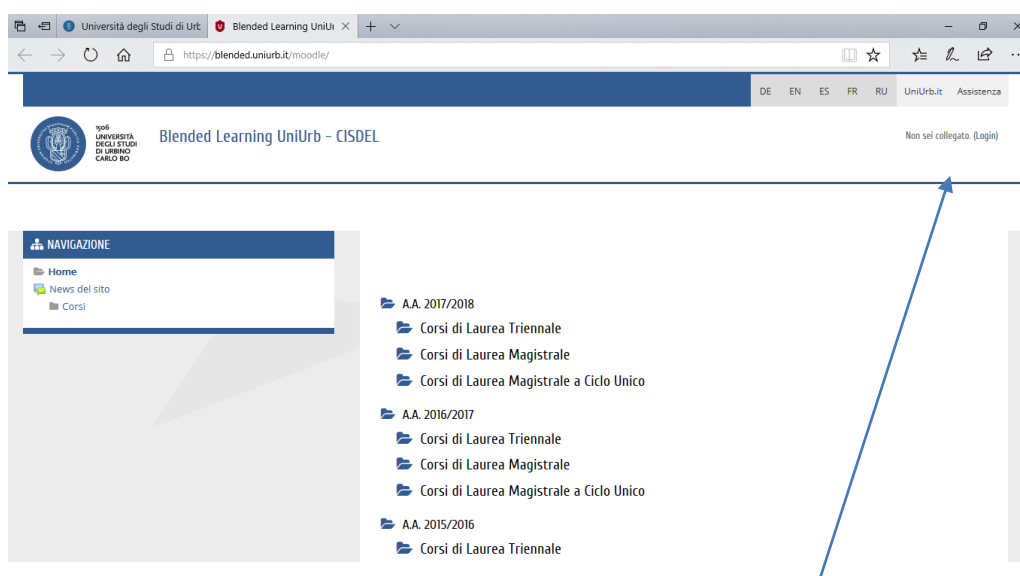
Università degli Studi di Urb | Blended Learning UniUr ×

https://blended.uniurb.it/moodle/

DE EN ES FR RU UniUrb.it Assistenza

1506 UNIVERSITÀ DEGLI STUDI DI URBINO CARLO BO

Blended Learning UniUrb - CISDEL

Non sei collegato. (Login)

NAVIGAZIONE

Home

News del sito

Corsi

A.A. 2017/2018

Corsi di Laurea Triennale

Corsi di Laurea Magistrale

Corsi di Laurea Magistrale a Ciclo Unico

A.A. 2016/2017

Corsi di Laurea Triennale

Corsi di Laurea Magistrale

Corsi di Laurea Magistrale a Ciclo Unico

A.A. 2015/2016

Corsi di Laurea Triennale